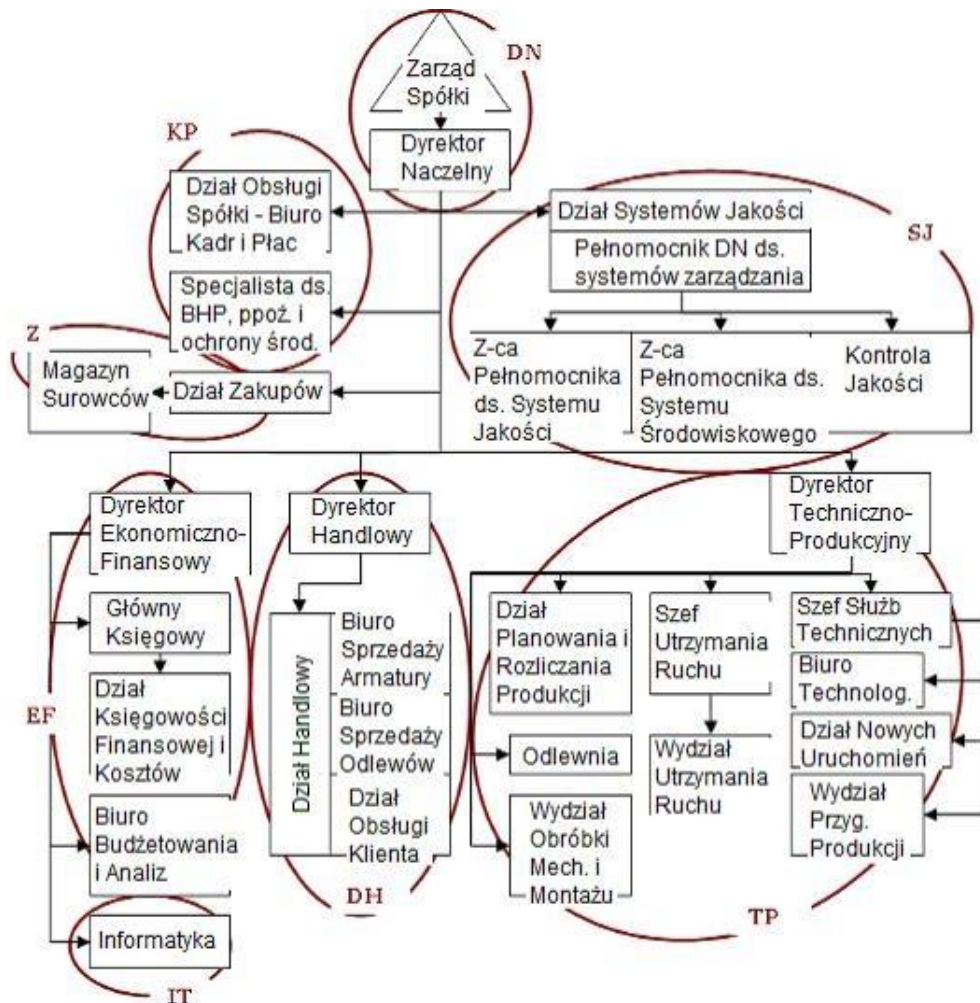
DN

Zarząd Spółki

Dyrektor Naczelny

KP

Dział Obsługi Spółki - Biuro Kadr i Płac

Specjalista ds. BHP, ppoż. i ochrony środ.

Z

Magazyn Surowców

Dział Zakupów

Dział Systemów Jakości

Pełnomocnik DN ds. systemów zarządzania

SJ

Z-ca Pełnomocnika ds. Systemu Jakości

Z-ca Pełnomocnika ds. Systemu Środowiskowego

Kontrola Jakości

Dyrektor Ekonomiczno-Finansowy

Dyrektor Handlowy

Dyrektor Techniczno-Produkcyjny

Główny Księgowy

Dział Księgowości Finansowej i Kosztów

Biuro Budżetowania i Analiz

Informatyka

EF

IT

Dział Handlowy

Biuro Sprzedaży Armatury

Biuro Sprzedaży Odlewów

Dział Obsługi Klienta

DH

Dział Planowania i Rozliczania Produkcji

Odlewnia

Wydział Obróbki Mech. i Montażu

Szef Utrzymania Ruchu

Wydział Utrzymania Ruchu

Szef Służb Technicznych

Biuro Technolog.

Dział Nowych Uruchomień

Wydział Przyg. Produkcji

TP